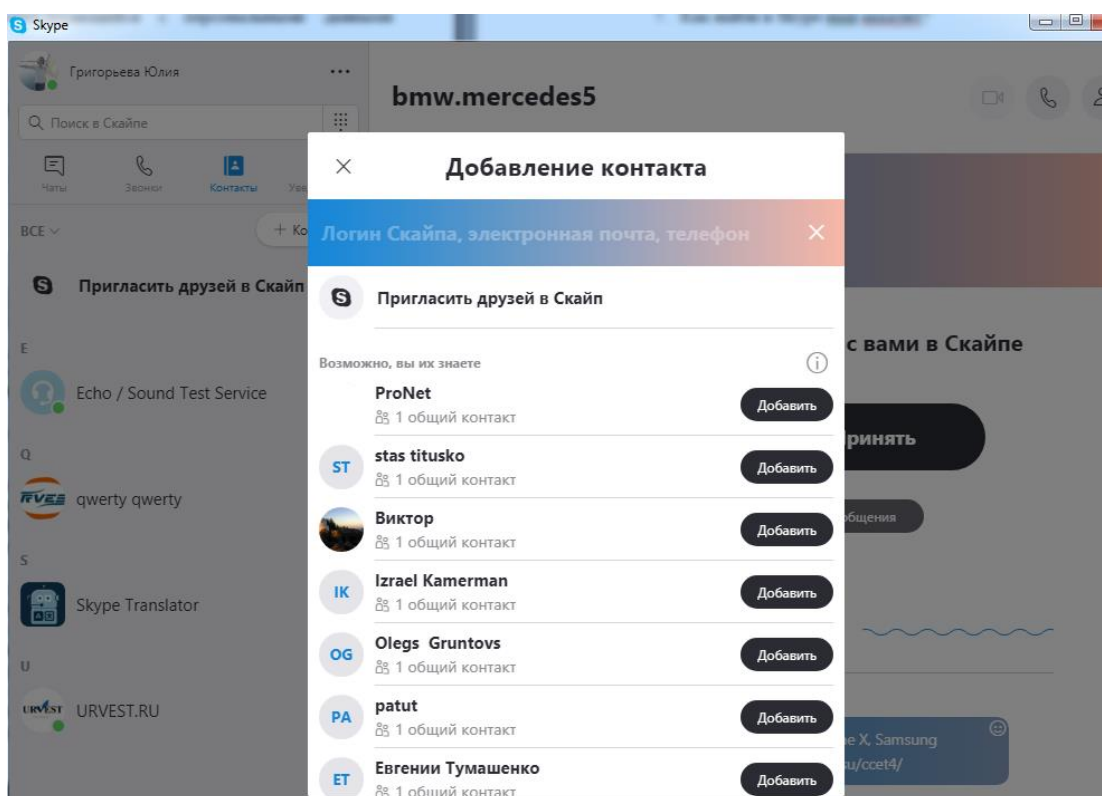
Skype

Григорьева Юлия

Поиск в Скайпе

Чаты
Звонки
Контакты
Уве

ВСЕ
+ Ко

Пригласить друзей в Скайп

E

Echo / Sound Test Service

Q

qwerty qwerty

S

Skype Translator

U

URVEST.RU

bmw.mercedes5

с вами в Скайпе

ринять

бщения

е X, Samsung
u/ccet4/

Добавление контакта

Логин Скайпа, электронная почта, телефон

Пригласить друзей в Скайп

Возможно, вы их знаете

ProNet
1 общий контакт
Добавить

ST stas titusko
1 общий контакт
Добавить

Виктор
1 общий контакт
Добавить

IK Izrael Kamerman
1 общий контакт
Добавить

OG Olegs Gruntovs
1 общий контакт
Добавить

PA patut
1 общий контакт
Добавить

ET Евгении Тумашенко
1 общий контакт
Добавить